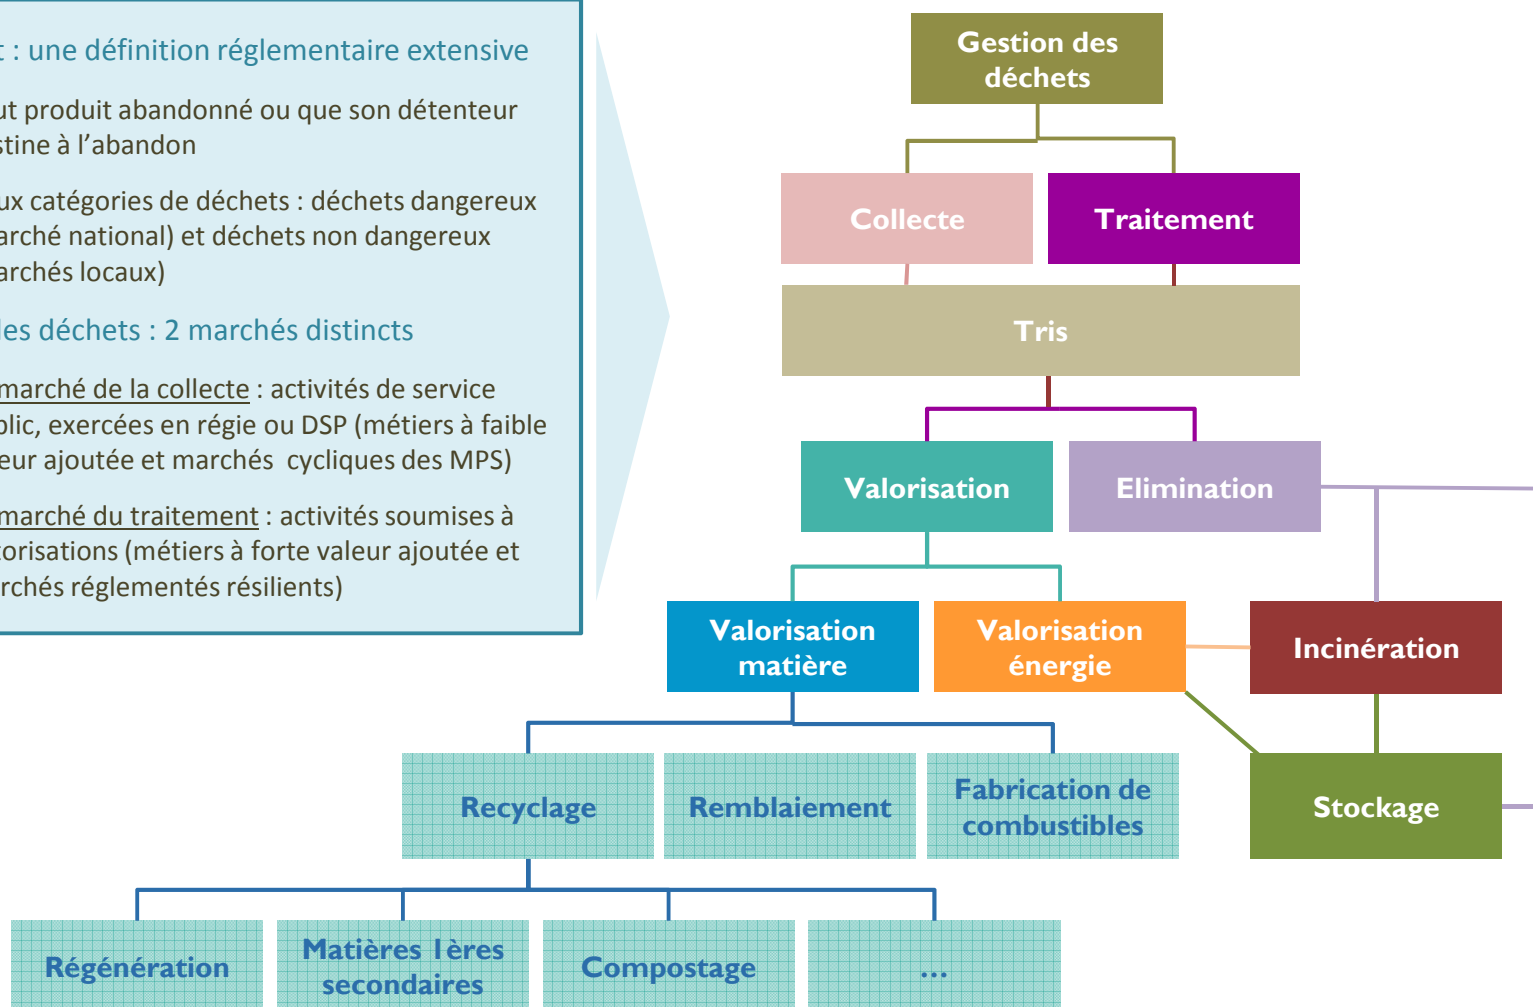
t : une définition réglementaire extensive

ut produit abandonné ou que son détenteur stine à l'abandon

ux catégories de déchets : déchets dangereux arché national) et déchets non dangereux archés locaux)

ies déchets : 2 marchés distincts

marché de la collecte : activités de service blic, exercées en régie ou DSP (métiers à faible eur ajoutée et marchés cycliques des MPS)

marché du traitement : activités soumises à torisations (métiers à forte valeur ajoutée et rchés réglementés résilients)

Gestion des déchets

Collecte

Traitement

Tris

Valorisation

Elimination

Valorisation matière

Valorisation énergie

Incinération

Recyclage

Remblaiement

Fabrication de combustibles

Stockage

Régénération

Matières Ières secondaires

Compostage

...